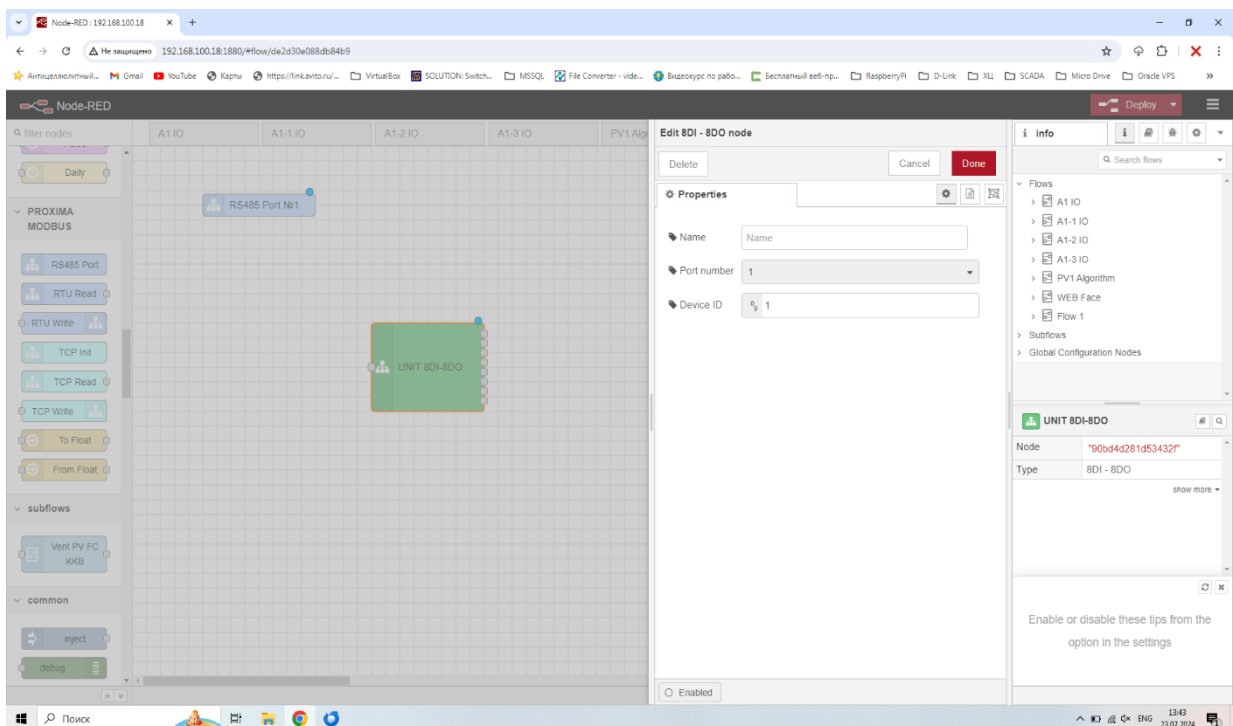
Node-RED : 192.168.100.18 × +

Не защищено 192.168.100.18:1880/#flow/de2d30e088db84b9

Антиц​еллюлитный... Gmail YouTube Карты https://link.avito.ru/... VirtualBox SOLUTION: Switch... MSSQL File Converter - vide... Видеокурс по рабо... Бесплатный веб-пр... RaspberryPi D-Link XL SCADA Micro Drive Oracle VPS »

Node-RED

Deploy

filter nodes

A1 IO A1-1 IO A1-2 IO A1-3 IO PV1 Alg

Daily

PROXIMA MODBUS

RS485 Port
RTU Read
RTU Write
TCP Init
TCP Read
TCP Write
To Float
From Float

subflows

Vent PV FC KKB

common

inject
debug

RS485 Port №1

UNIT 8DI-8DO

Edit 8DI - 8DO node

Delete Cancel Done

Properties

Name Name

Port number 1

Device ID 1

Enabled

info

Search flows

Flows
A1 IO
A1-1 IO
A1-2 IO
A1-3 IO
PV1 Algorithm
WEB Face
Flow 1
Subflows
Global Configuration Nodes

UNIT 8DI-8DO

| Node | "90bd4d281d53432f" |
|---|---|
| Type | 8DI - 8DO |

show more

Enable or disable these tips from the option in the settings

Поиск

ENG 13:43 23.07.2024